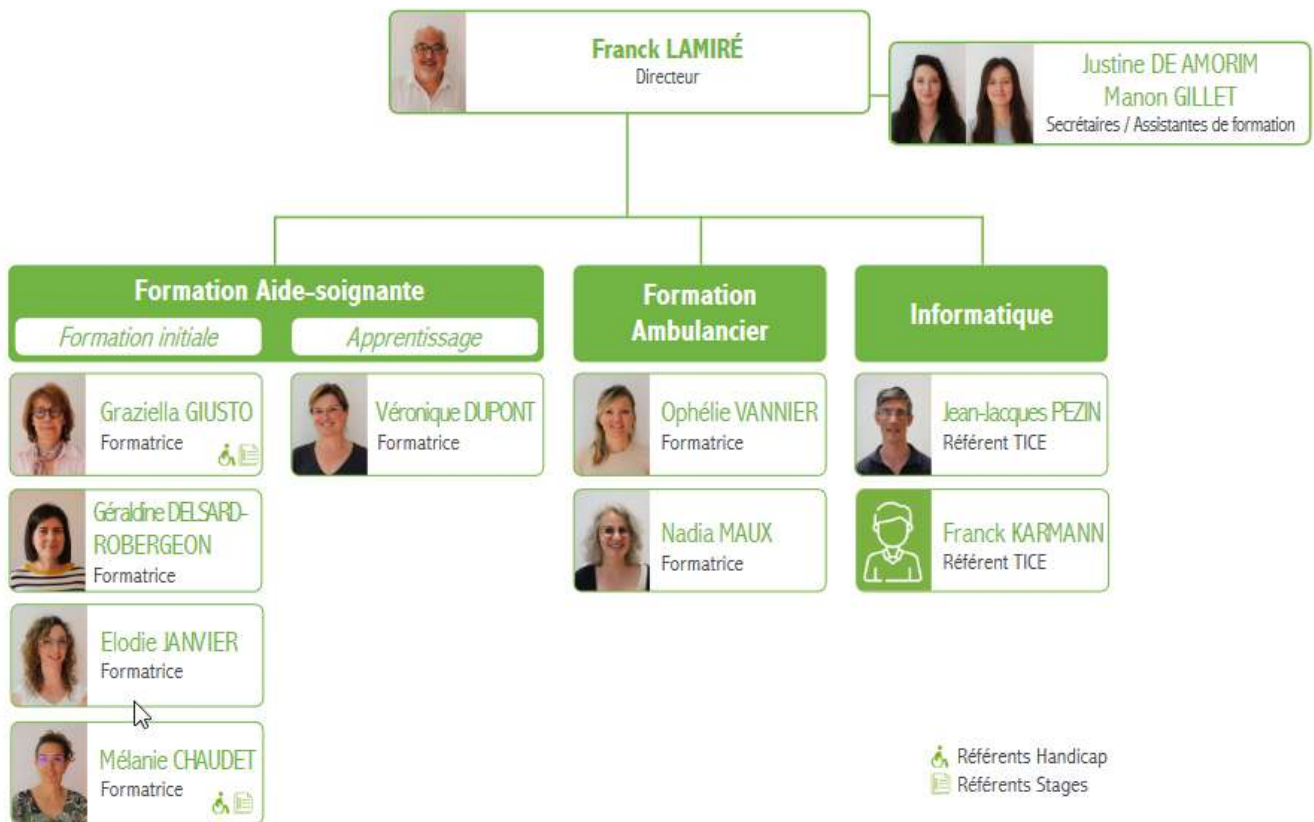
Franck LAMIRÉ
Directeur

Justine DE AMORIM
Manon GILLET
Secrétaires / Assistantes de formation

Formation Aide-soignante
Formation initiale
Apprentissage

Graziella GIUSTO
Formatrice

Géraldine DELSARD-ROBERGEON
Formatrice

Elodie JANVIER
Formatrice

Mélanie CHAUDET
Formatrice

Véronique DUPONT
Formatrice

Formation Ambulancier

Ophélie VANNIER
Formatrice

Nadia MAUX
Formatrice

Informatique

Jean-Jacques PEZIN
Référent TICE

Franck KARMANN
Référent TICE

Référents Handicap
Référents Stages